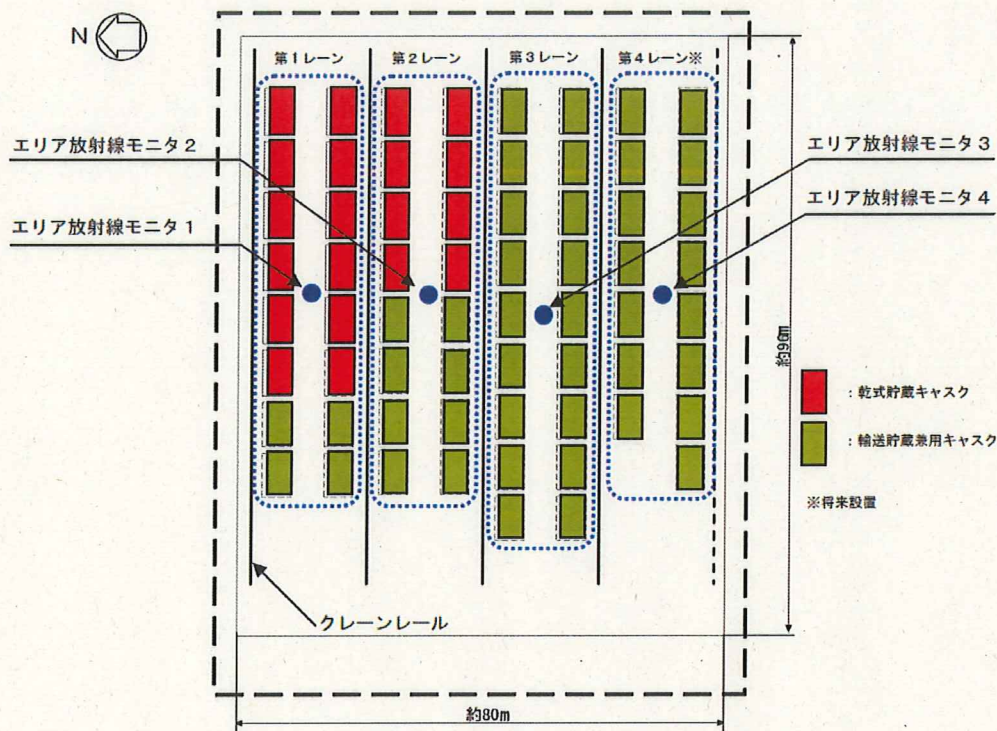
N

第１レーン
第２レーン
第３レーン
第４レーン※

エリア放射線モニタ２
エリア放射線モニタ１
エリア放射線モニタ３
エリア放射線モニタ４

約90m

：乾式貯蔵キャスク
：輸送貯蔵兼用キャスク
※将来設置

クレーンレール

約80m